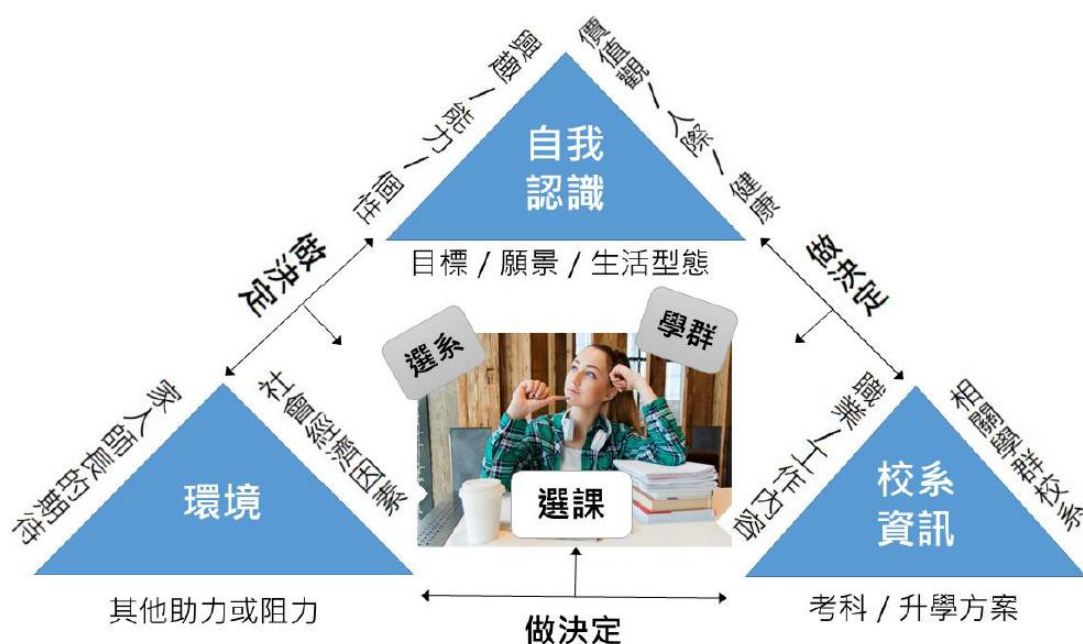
自我認識

興趣 / 能力 / 個性

價值觀 / 人際 / 健康

目標 / 願景 / 生活型態

做決定

做決定

選系

學群

家人師長的期待

社會經濟因素

環境

其他助力或阻力

選課

職業 / 工作內容

相關學群校系

校系資訊

考科 / 升學方案

做決定